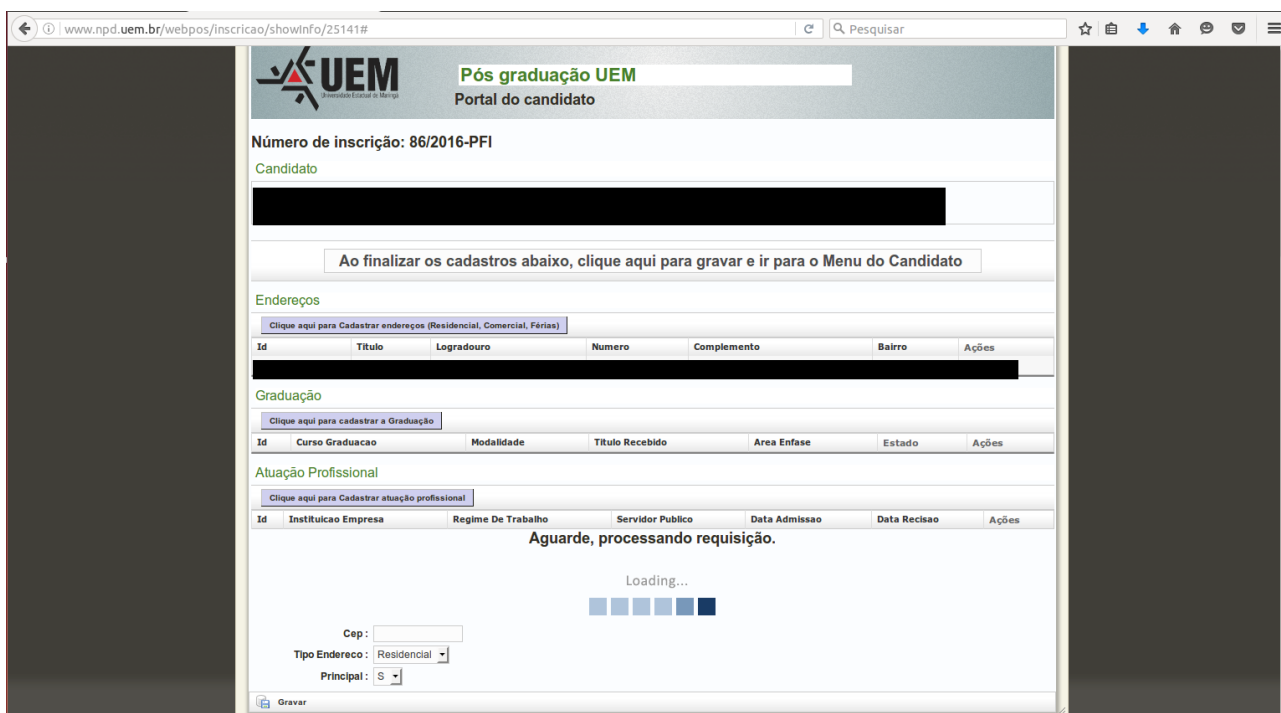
www.npd.uem.br/webpos/inscricao/showInfo/25141#

Pesquisar

UEM
Universidade Estadual de Maringá

Pós graduação UEM
Portal do candidato

Número de inscrição: 86/2016-PFI

Candidato

Ao finalizar os cadastros abaixo, clique aqui para gravar e ir para o Menu do Candidato

Endereços

Clique aqui para Cadastrar endereços (Residencial, Comercial, Férias)

| Id | Titulo | Logradouro | Numero | Complemento | Bairro | Ações |
|---|---|---|---|---|---|---|

Graduação

Clique aqui para cadastrar a Graduação

| Id | Curso Graduacao | Modalidade | Titulo Recebido | Area Enfase | Estado | Ações |
|---|---|---|---|---|---|---|

Atuação Profissional

Clique aqui para Cadastrar atuação profissional

| Id | Instituicao Empresa | Regime De Trabalho | Servidor Publico | Data Admissao | Data Recisao | Ações |
|---|---|---|---|---|---|---|

Aguarde, processando requisição.

Loading...

Cep :
Tipo Endereco : Residencial
Principal : S

Gravar